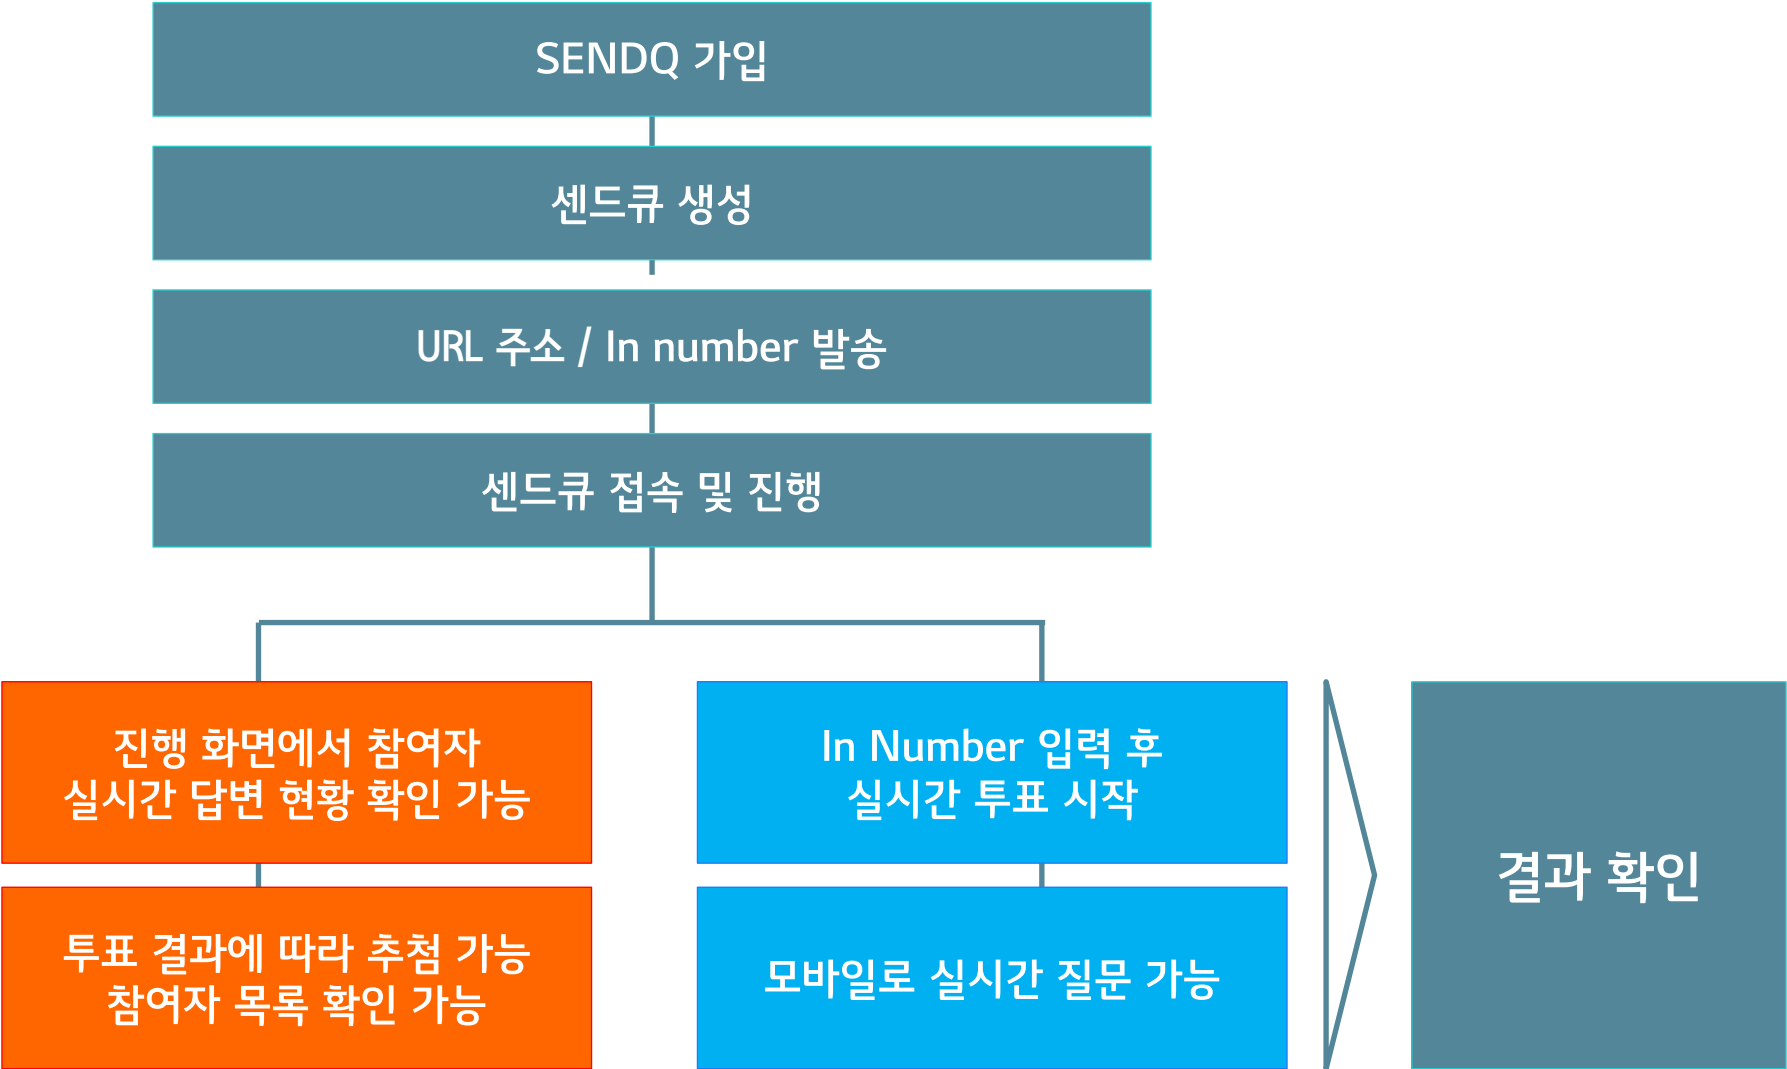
SENDQ 가입

센드큐 생성

URL 주소 / In number 발송

센드큐 접속 및 진행

진행 화면에서 참여자 실시간 답변 현황 확인 가능

투표 결과에 따라 추첨 가능 참여자 목록 확인 가능

In Number 입력 후 실시간 투표 시작

모바일로 실시간 질문 가능

결과 확인